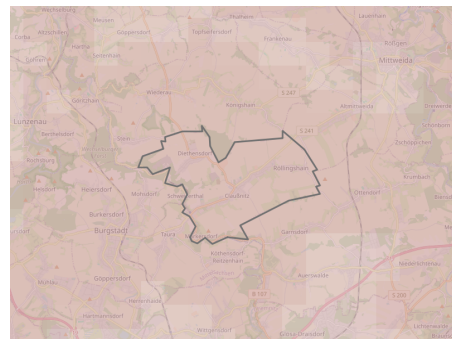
Wechselburg
Meusen
Göppersdorf
Topfseifersdorf
Frankenau
Lauenhain
Altmittweida
Rößgen
Mittweida
Göritzhain
Wiederau
Königshain
S 247
Lunzenau
Berthelsdorf
Claußnitz
Diethensdorf
S 241
Köthensdorf
Röllingshain
Rochsburg
Ottendorf
Markersdorf
Mohsdorf
Schweizerthal
Burkersdorf
Burgstädt
Taura
Garnsdorf
Kirchhainsdorf
Reitzenhain
Auerswalde
Göppersdorf
Mühlau
Hartmannsdorf
B 107
Wittgensdorf
Ebersdorf
S 200
Lichtenwalde